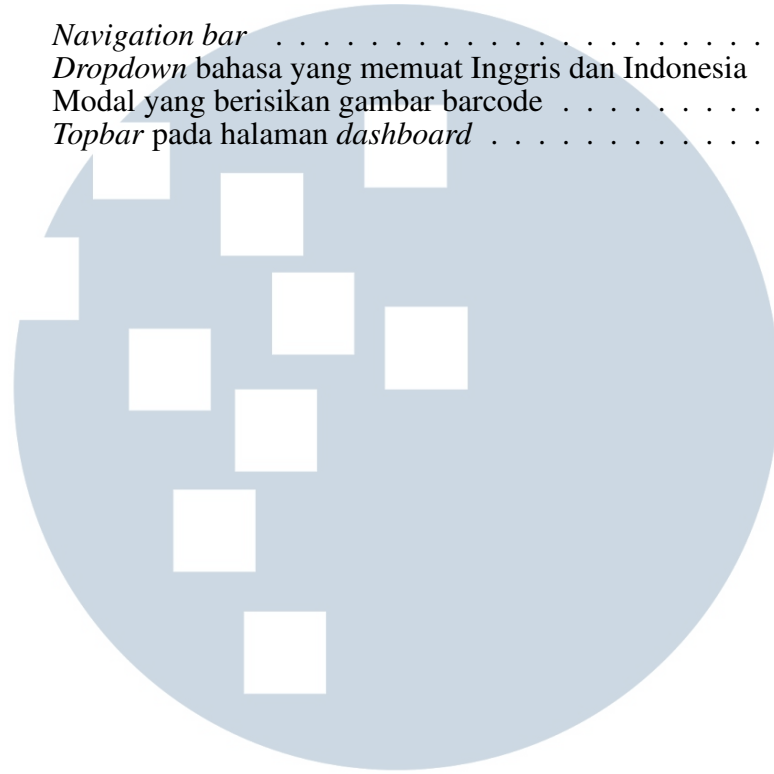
*Navigation bar* . . . . . . . . . . . . . . . . . . . .
*Dropdown* bahasa yang memuat Inggris dan Indonesia
Modal yang berisikan gambar barcode . . . . . . . .
*Topbar* pada halaman *dashboard* . . . . . . . . . . .